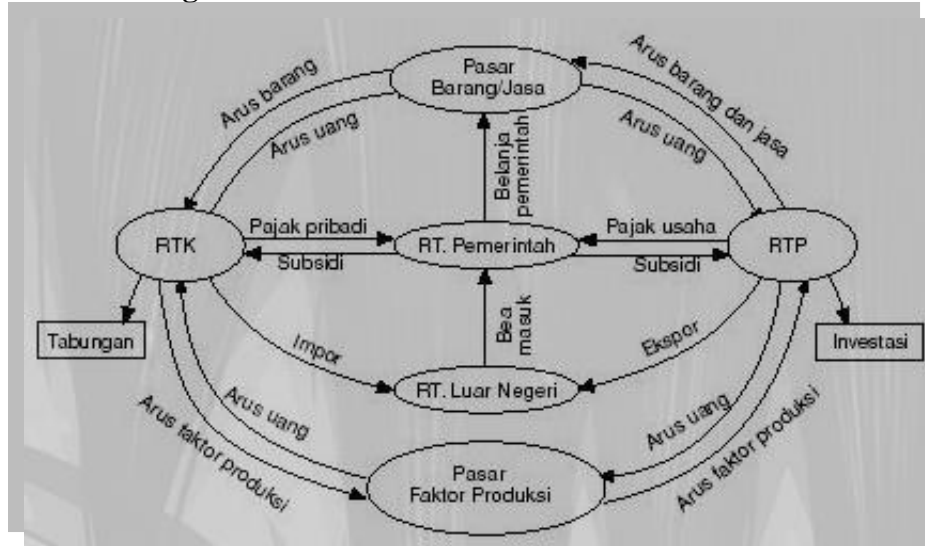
Pasar Barang/Jasa

Arus barang
Arus uang
Arus barang dan jasa
Arus uang
Belanja pemerintah

RTK
Pajak pribadi
Subsidi
RT. Pemerintah
Pajak usaha
Subsidi
RTP

Tabungan
Investasi

Impor
Bea masuk
Ekspor
RT. Luar Negeri

Arus uang
Arus faktor produksi
Arus uang
Arus faktor produksi

Pasar Faktor Produksi